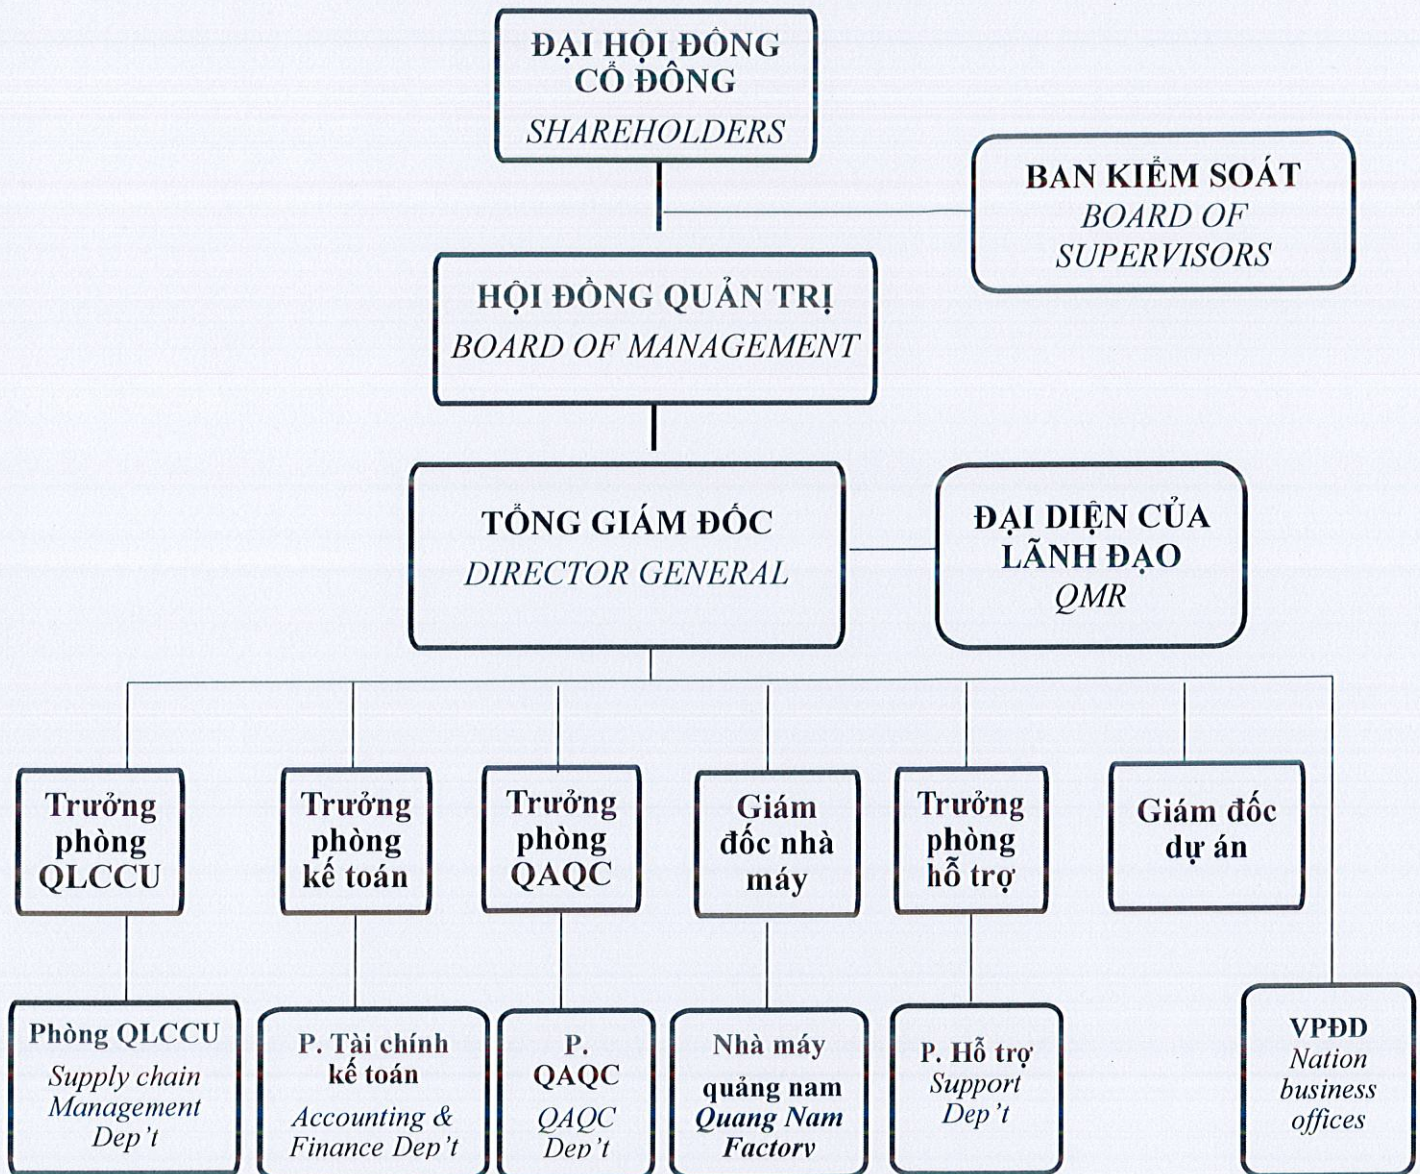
ĐẠI HỘI ĐỒNG CỔ ĐÔNG
SHAREHOLDERS

BAN KIỂM SOÁT
BOARD OF SUPERVISORS

HỘI ĐỒNG QUẢN TRỊ
BOARD OF MANAGEMENT

TỔNG GIÁM ĐỐC
DIRECTOR GENERAL

ĐẠI DIỆN CỦA LÃNH ĐẠO
QMR

Trưởng phòng QLCCU

Trưởng phòng kế toán

Trưởng phòng QAQC

Giám đốc nhà máy

Trưởng phòng hỗ trợ

Giám đốc dự án

Phòng QLCCU
Supply chain Management Dep't

P. Tài chính kế toán
Accounting & Finance Dep't

P. QAQC
QAQC Dep't

Nhà máy quảng nam
Quang Nam Factory

P. Hỗ trợ
Support Dep't

VPĐD
Nation business offices